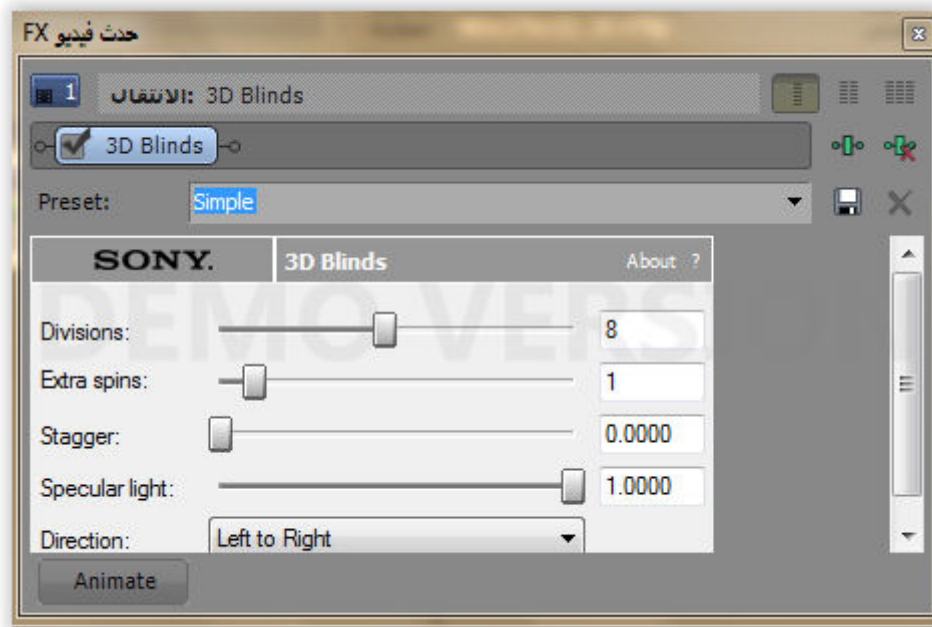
حدث فيديو FX

1 الانتقال: 3D Blinds

3D Blinds

Preset: Simple

SONY. 3D Blinds About ?

DEMO VERSION

Divisions: 8

Extra spins: 1

Stagger: 0.0000

Specular light: 1.0000

Direction: Left to Right

Animate